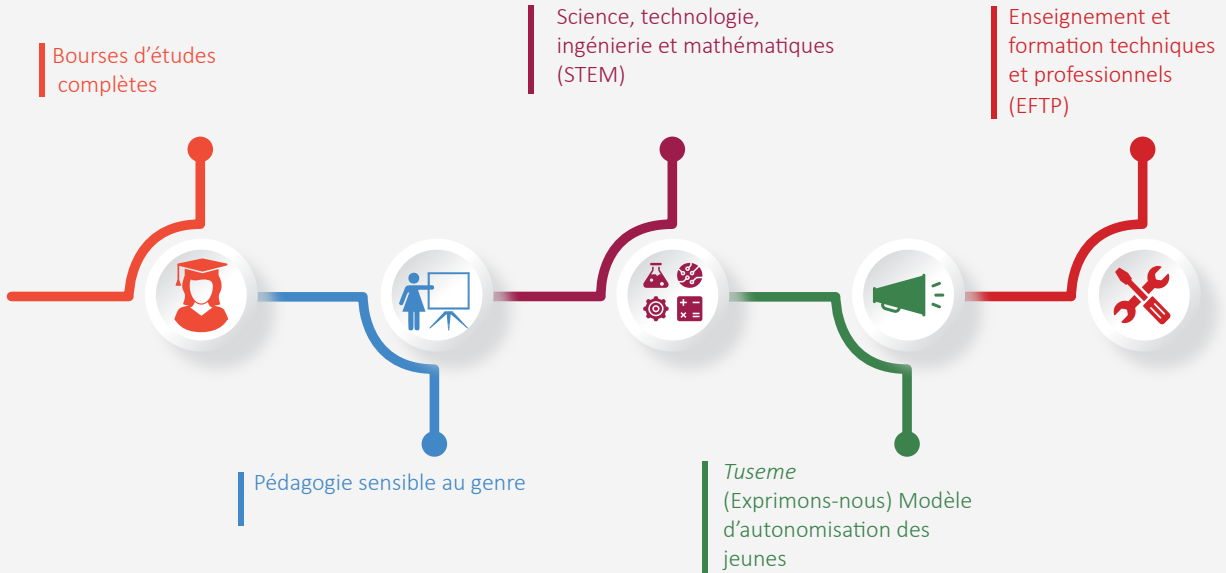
Bourses d’études complètes

Science, technologie, ingénierie et mathématiques (STEM)

Enseignement et formation techniques et professionnels (EFTP)

Pédagogie sensible au genre

*Tuseme* (Exprimons-nous) Modèle d’autonomisation des jeunes